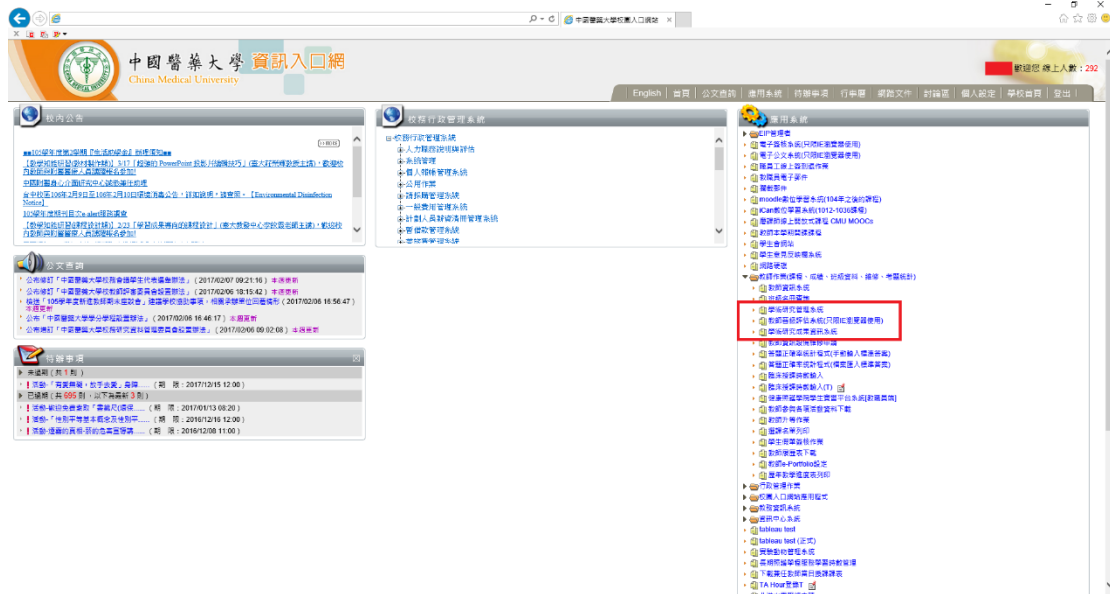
中國醫藥大學校園入口網站 ×

中國醫藥大學 資訊入口網
China Medical University

歡迎您 線上人數：292

English | 首頁 | 公文查詢 | 應用系統 | 待辦事項 | 行事曆 | 網路文件 | 討論區 | 個人設定 | 學校首頁 | 登出

校內公告

105學年度第2學期「生活知能」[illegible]

【數學知能研習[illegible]】3/17「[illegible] PowerPoint 投影片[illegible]」(進大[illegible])，歡迎校內教師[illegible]參加!

中國醫藥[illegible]

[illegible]

Notice】

105學年度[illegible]

【數學知能研習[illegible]】2/23「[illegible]」(教學發展中心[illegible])，歡迎校內教師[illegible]參加!

校務行政管理系統

校務行政管理系統
人力資源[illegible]
系統管理
個人帳號管理系統
公用作業
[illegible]管理系統
一般費用管理系統
計劃人員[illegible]管理系統
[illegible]管理系統
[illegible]

應用系統

EIP管理者
電子簽核系統(只限IE瀏覽器使用)
電子公文系統(只限IE瀏覽器使用)
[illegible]
教職員電子郵件
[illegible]
moodle數位學習系統(104年之後的課程)
iCan數位學習系統(1012-1031課程)
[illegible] CMU MOOCs
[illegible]
學生查詢
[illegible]
網路硬碟
教師作業(課程、成績、班級資料、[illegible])
教師資料系統
班級查詢
學生研究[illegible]
教師查詢評估系統(只限IE瀏覽器使用)
學生研究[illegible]
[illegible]
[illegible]
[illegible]
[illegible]
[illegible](T)
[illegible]
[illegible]
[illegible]
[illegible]
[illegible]
教師e-Portfolio系統
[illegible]
行政管理作業
校園入口網站應用程式
教務資訊系統
資訊中心系統
tableau test
tableau test (正式)
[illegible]
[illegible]
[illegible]
TA Hour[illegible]

公文查詢

公布「中國醫藥大學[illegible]」(2017/02/07 09:21:16) 本週新增
公布「中國醫藥大學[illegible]」(2017/02/06 18:15:42) 本週新增
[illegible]「105學年度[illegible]」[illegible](2017/02/06 16:56:47) 本週新增
公布「中國醫藥大學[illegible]」(2017/02/06 16:46:17) 本週新增
公布「中國醫藥大學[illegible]」(2017/02/06 09:02:08) 本週新增

待辦事項

未處理 ( 共 1 則 )
活動-「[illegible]」...... ( 期 限：2017/12/15 12:00 )
已處理 ( 共 695 則，以下為最新 3 則 )
活動-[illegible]...... ( 期 限：2017/01/13 08:20 )
活動-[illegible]...... ( 期 限：2016/12/10 12:00 )
活動-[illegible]...... ( 期 限：2016/12/08 11:00 )